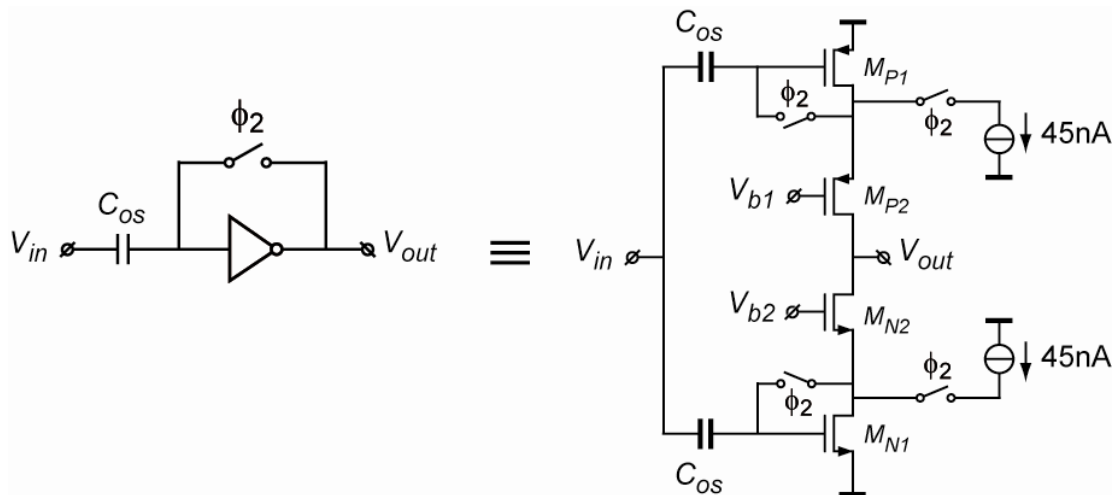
$\phi_2$

$C_{os}$

$V_{in}$

$V_{out}$

$\equiv$

$C_{os}$

$M_{P1}$

$\phi_2$

$\phi_2$

45nA

$V_{b1}$

$M_{P2}$

$V_{in}$

$V_{out}$

$V_{b2}$

$M_{N2}$

45nA

$\phi_2$

$\phi_2$

$M_{N1}$

$C_{os}$